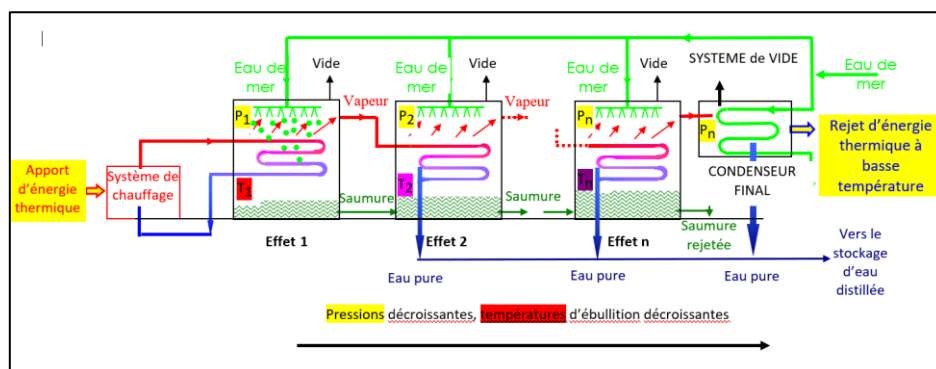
Eau de mer

Vide

Eau de mer

Vide

Eau de mer

Vide

SYSTEME de VIDE

Eau de mer

Vapeur

Vapeur

$P_1$

$P_2$

$P_n$

$P_n$

Apport d'énergie thermique

Système de chauffage

$T_1$

$T_2$

$T_n$

Saumure

Saumure

CONDENSEUR FINAL

Rejet d'énergie thermique à basse température

Effet 1

Effet 2

Effet n

Saumure rejetée

Vers le stockage d'eau distillée

Eau pure

Eau pure

Eau pure

Pressions décroissantes, températures d'ébullition décroissantes